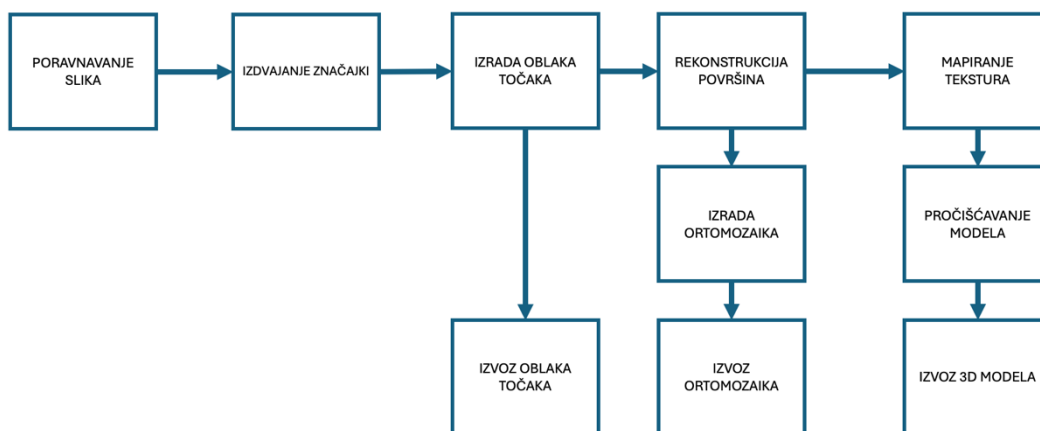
PORAVNAVANJE SLIKA

IZDVAJANJE ZNAČAJKI

IZRADA OBLAKA TOČAKA

REKONSTRUKCIJA POVRŠINA

MAPIRANJE TEKSTURA

IZRADA ORTOMOZAIKA

PROČIŠĆAVANJE MODELA

IZVOZ OBLAKA TOČAKA

IZVOZ ORTOMOZAIKA

IZVOZ 3D MODELA